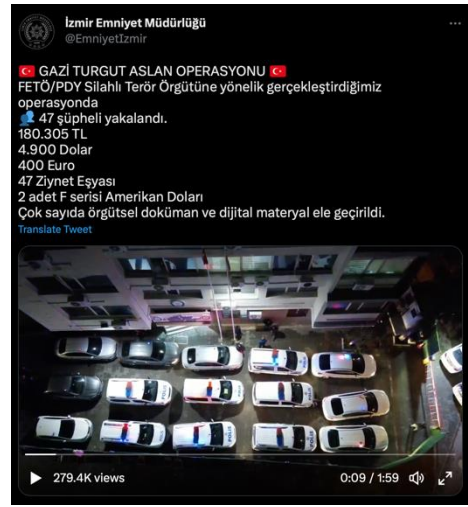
İzmir Emniyet Müdürlüğü
@EmniyetIzmir

GAZİ TURGUT ASLAN OPERASYONU
FETÖ/PDY Silahlı Terör Örgütüne yönelik gerçekleştirdiğimiz operasyonda
47 şüpheli yakalandı.
180.305 TL
4.900 Dolar
400 Euro
47 Ziynet Eşyası
2 adet F serisi Amerikan Doları
Çok sayıda örgütsel doküman ve dijital materyal ele geçirildi.
Translate Tweet

279.4K views
0:09 / 1:59